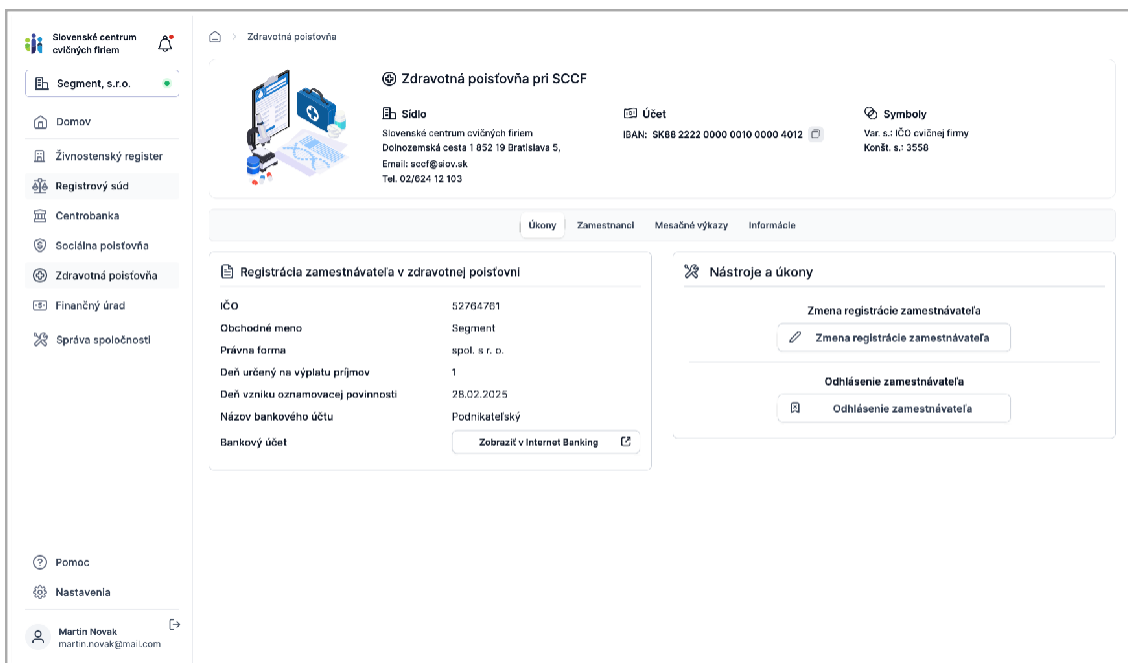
Slovenské centrum cvičných firiem

Segment, s.r.o.

Domov

Živnostenský register

Registrový súd

Centrobanka

Sociálna poisťovňa

Zdravotná poisťovňa

Finančný úrad

Správa spoločnosti

Pomoc

Nastavenia

Martin Novak
martin.novak@mail.com

Zdravotná poisťovňa

Zdravotná poisťovňa pri SCCF

Sídlo
Slovenské centrum cvičných firiem
Dolnozemská cesta 1 852 19 Bratislava 5.
Email: sccf@siov.sk
Tel. 02/624 12 103

Účet
IBAN: SK88 2222 0000 0010 0000 4012

Symboly
Var. s.: IČO cvičnej firmy
Konšt. s.: 3558

Úkony | Zamestnanci | Mesačné výkazy | Informácie

Registrácia zamestnávateľa v zdravotnej poisťovni

| | |
|---|---|
| IČO | 52764781 |
| Obchodné meno | Segment |
| Právna forma | spol. s r. o. |
| Deň určený na výplatu príjmov | 1 |
| Deň vzniku oznamovacej povinnosti | 28.02.2025 |
| Názov bankového účtu | Podnikateľský |
| Bankový účet | Zobraziť v Internet Banking |

Nástroje a úkony

Zmena registrácie zamestnávateľa

Zmena registrácie zamestnávateľa

Odhlásenie zamestnávateľa

Odhlásenie zamestnávateľa